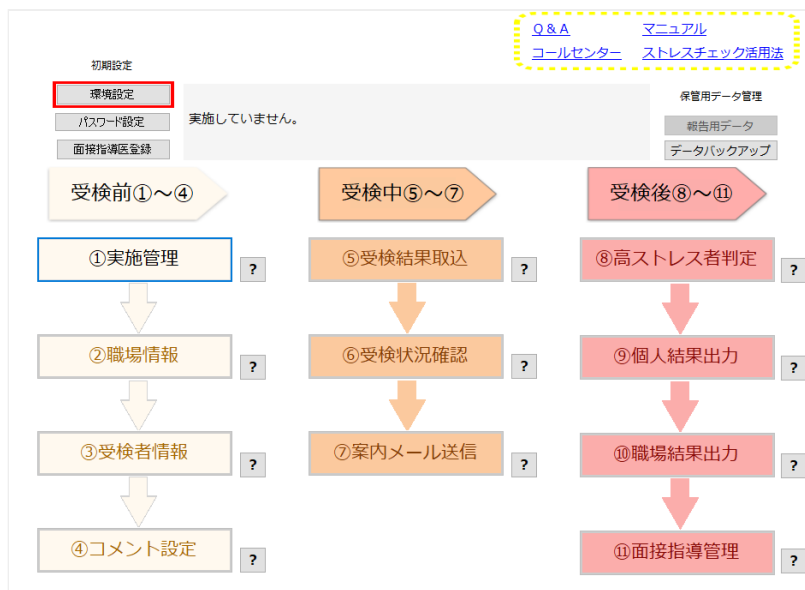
Q＆A
マニュアル
コールセンター
ストレスチェック活用法

初期設定

環境設定
パスワード設定
面接指導医登録

実施していません。

保管用データ管理
報告用データ
データバックアップ

受検前①～④
受検中⑤～⑦
受検後⑧～⑪

①実施管理 ?
②職場情報 ?
③受検者情報 ?
④コメント設定 ?

⑤受検結果取込 ?
⑥受検状況確認 ?
⑦案内メール送信 ?

⑧高ストレス者判定 ?
⑨個人結果出力 ?
⑩職場結果出力 ?
⑪面接指導管理 ?